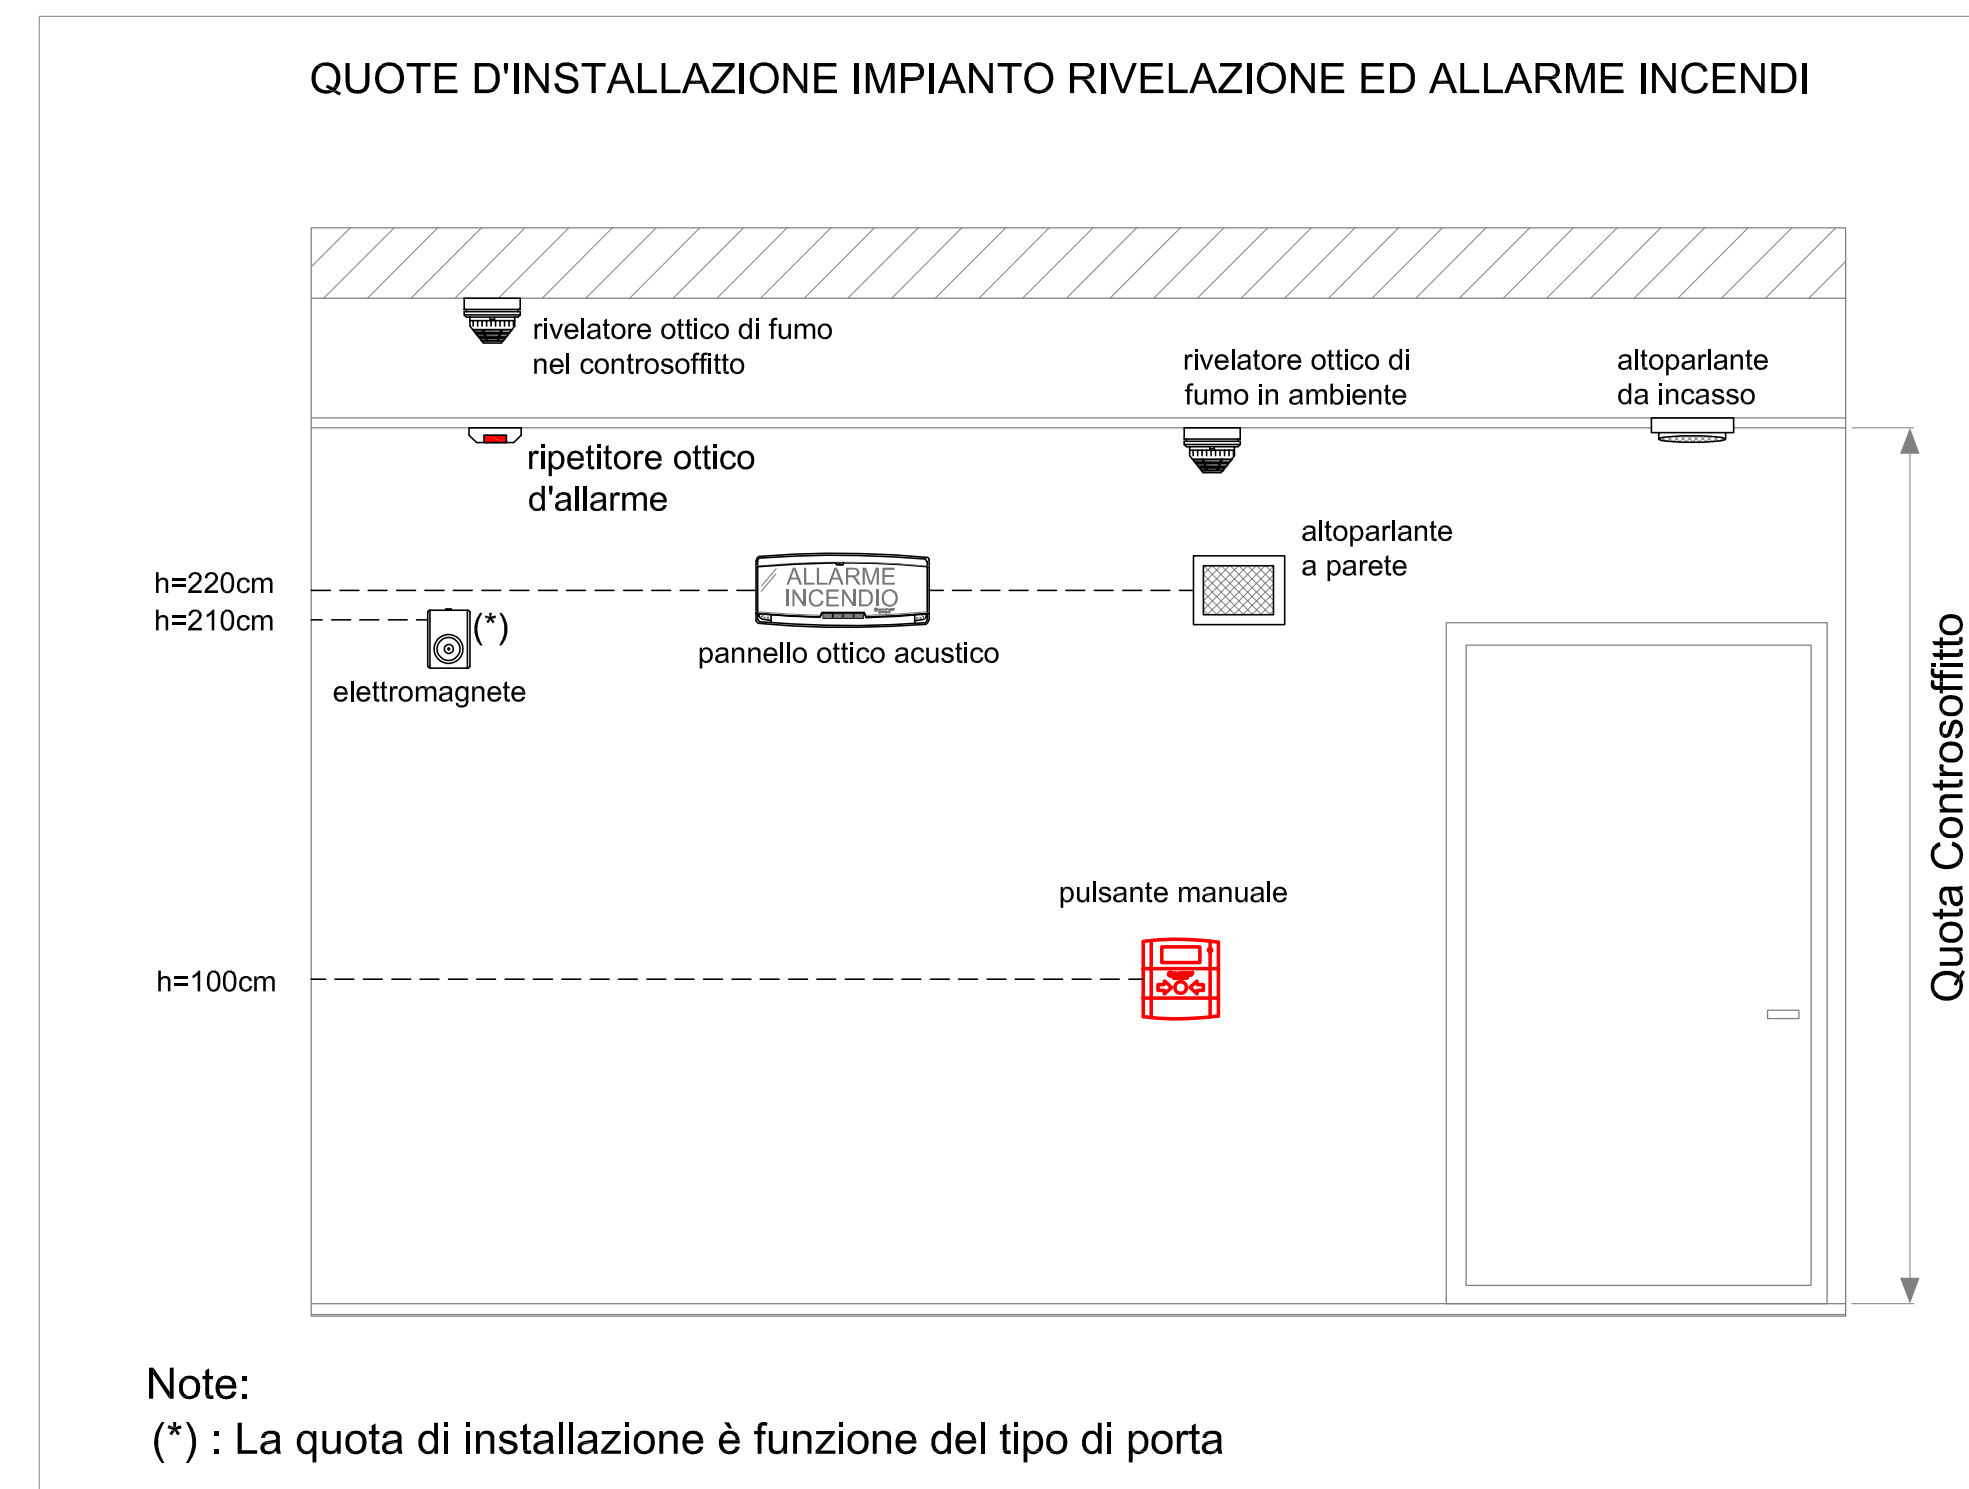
QUOTE D'INSTALLAZIONE IMPIANTO RIVELAZIONE ED ALLARME INCENDI

rivelatore ottico di fumo nel controsoffitto

rivelatore ottico di fumo in ambiente

altoparlante da incasso

ripetitore ottico d'allarme

altoparlante a parete

h=220cm

h=210cm

ALLARME INCENDIO

(*)

elettromagnete

pannello ottico acustico

Quota Controsoffitto

pulsante manuale

h=100cm

Note:
(*) : La quota di installazione è funzione del tipo di porta